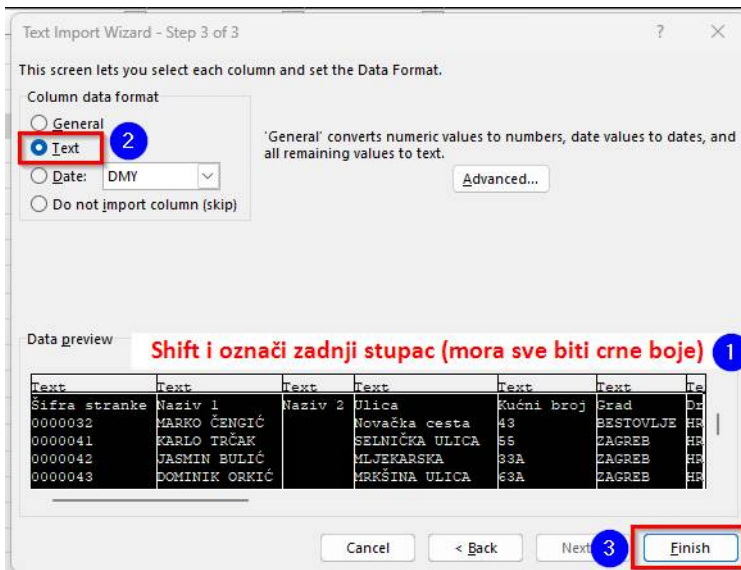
Text Import Wizard - Step 3 of 3

?

This screen lets you select each column and set the Data Format.

Column data format

General

Text

2

Date: DMY

Do not import column (skip)

'General' converts numeric values to numbers, date values to dates, and all remaining values to text.

Advanced...

Data preview

Shift i označi zadnji stupac (mora sve biti crne boje)

1

| Text | Text | Text | Text | Text | Text | Te |
|---|---|---|---|---|---|---|
| Šifra stranke | Naziv 1 | Naziv 2 | Ulica | Kućni broj | Grad | Dr |
| 0000032 | MARKO ČENGIĆ | | Novačka cesta | 43 | BESTOVLJE | HR |
| 0000041 | KARLO TRČAK | | SELNIČKA ULICA | 55 | ZAGREB | HR |
| 0000042 | JASMIN BULIĆ | | MLJEKARSKA | 33A | ZAGREB | HR |
| 0000043 | DOMINIK ORKIĆ | | MRKŠINA ULICA | 63A | ZAGREB | HR |

Cancel

< Back

Next

3

Finish